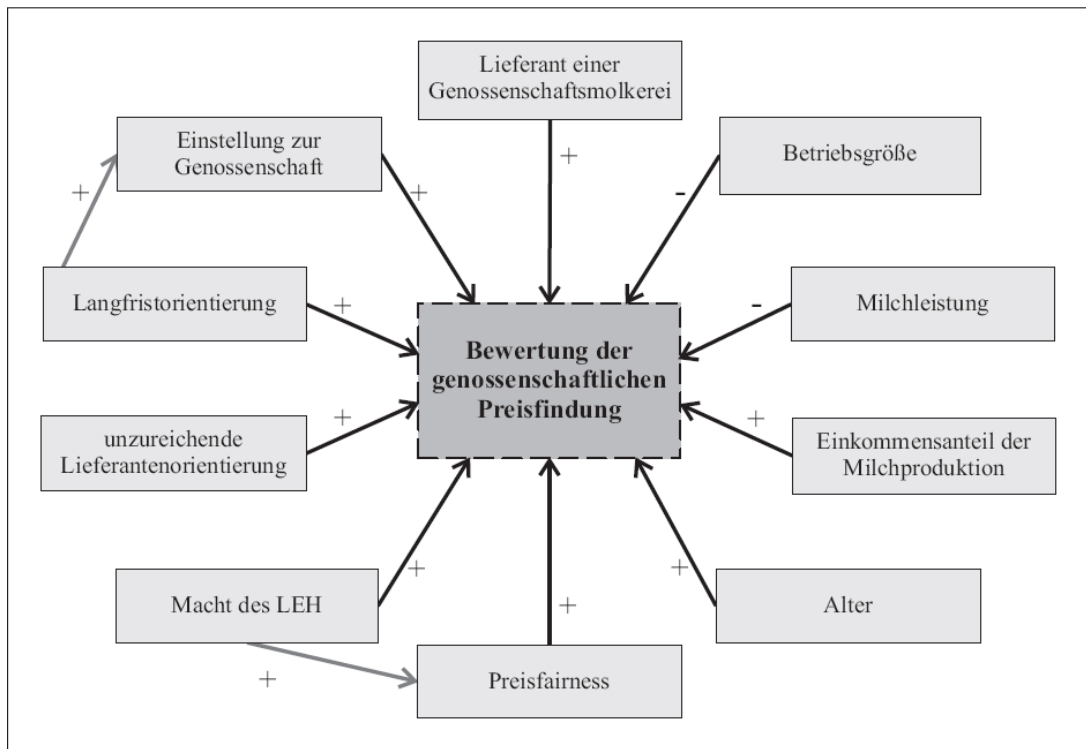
Lieferant einer Genossenschaftsmolkerei

+

Einstellung zur Genossenschaft

+

+

Betriebsgröße

-

Langfristorientierung

+

Milchleistung

-

Bewertung der genossenschaftlichen Preisfindung

unzureichende Lieferantenorientierung

+

+

Einkommensanteil der Milchproduktion

+

Macht des LEH

+

Alter

+

Preisfairness

+